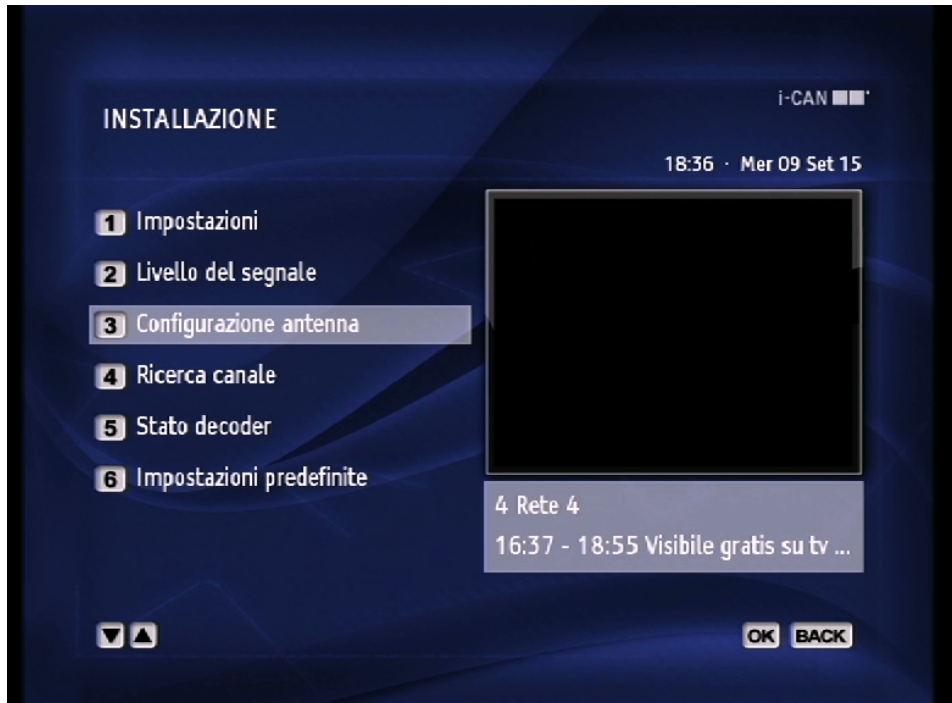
INSTALLAZIONE

i-CAN

18:36 · Mer 09 Set 15

1 Impostazioni

2 Livello del segnale

3 Configurazione antenna

4 Ricerca canale

5 Stato decoder

6 Impostazioni predefinite

4 Rete 4

16:37 - 18:55 Visibile gratis su tv ...

▼▲

OK BACK